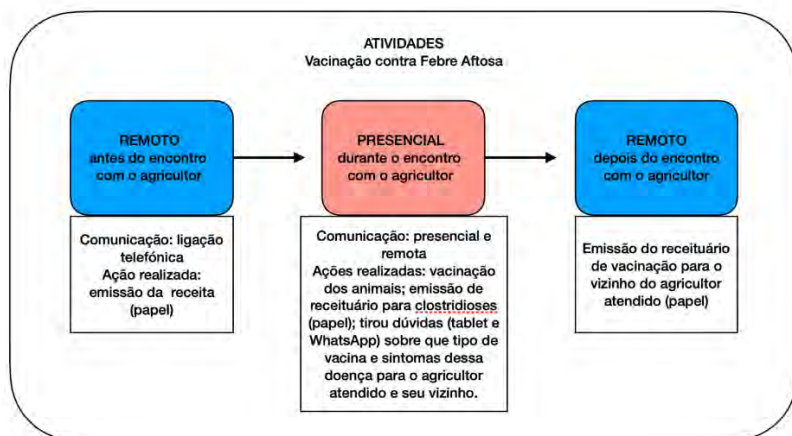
ATIVIDADES
Vacinação contra Febre Aftosa

REMOTO
antes do encontro com o agricultor

Comunicação: ligação telefônica
Ação realizada: emissão da receita (papel)

PRESENCIAL
durante o encontro com o agricultor

Comunicação: presencial e remota
Ações realizadas: vacinação dos animais; emissão de receituário para clostridioses (papel); tirou dúvidas (tablet e WhatsApp) sobre que tipo de vacina e sintomas dessa doença para o agricultor atendido e seu vizinho.

REMOTO
depois do encontro com o agricultor

Emissão do receituário de vacinação para o vizinho do agricultor atendido (papel)